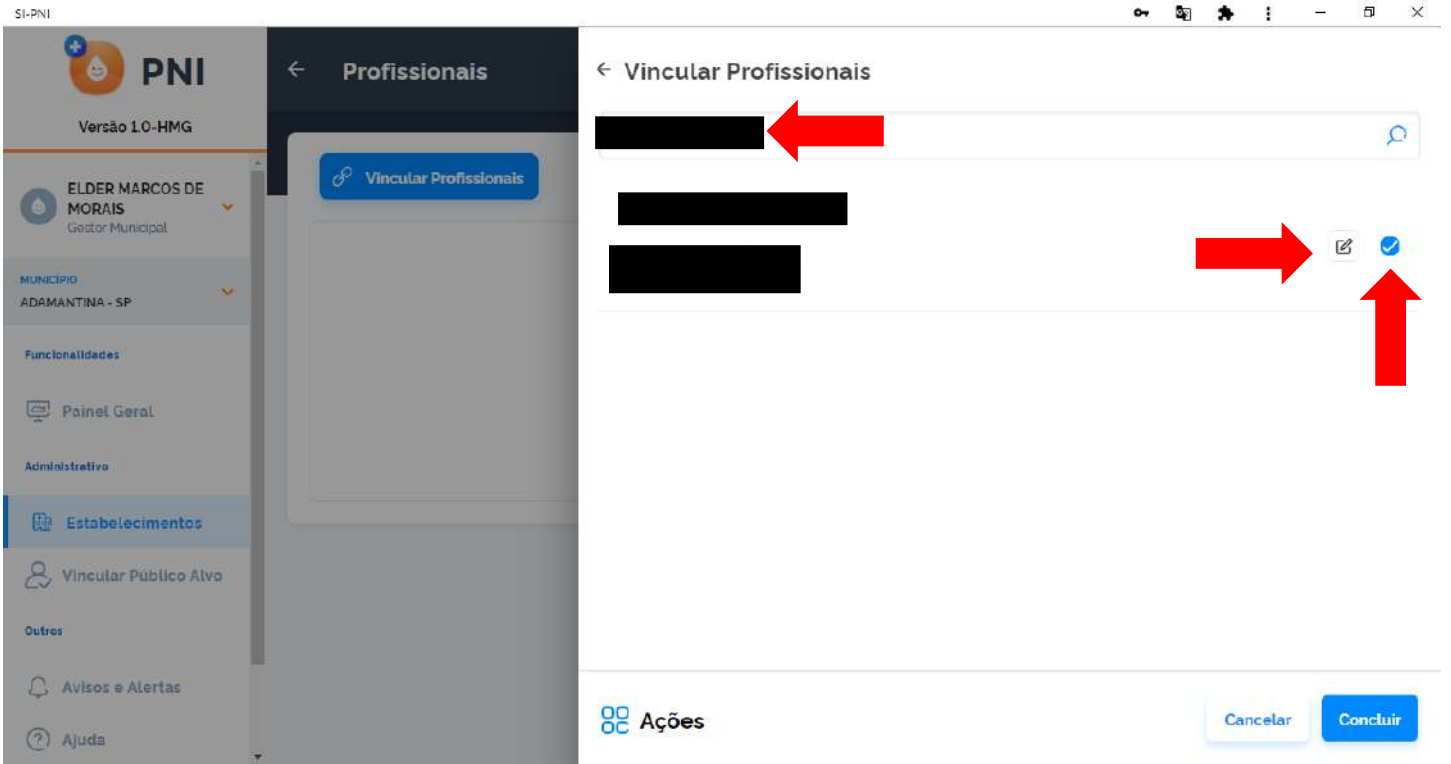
SI-PNI

PNI

Versão 1.0-HMG

ELDER MARCOS DE MORAIS
Gestor Municipal

MUNICÍPIO
ADAMANTINA - SP

Funcionalidades

Painel Geral

Administrativo

Estabelecimentos

Vincular Público Alvo

Outros

Avisos e Alertas

Ajuda

Profissionais

Vincular Profissionais

Vincular Profissionais

Ações

Cancelar

Concluir